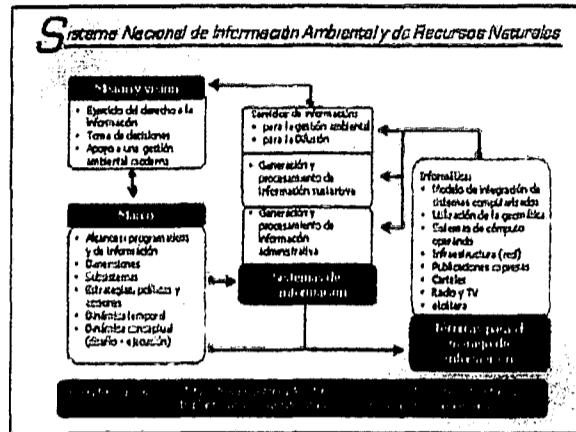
Sistema Nacional de Información Ambiental y de Recursos Naturales

Misión y visión
- Ejercicio del derecho a la información
- Toma de decisiones
- Apoyo a una gestión ambiental moderna

Marco
- Alcances programáticos y de información
- Dimensiones
- Subsistemas
- Estrategias, políticas y acciones
- Dinámica temporal
- Dinámica conceptual (diseño - ejecución)

Servidor de información
- para la gestión ambiental
- para la Difusión

- Generación y procesamiento de información sustantiva

- Generación y procesamiento de información administrativa

Sistemas de información

Informática
- Modelo de integración de sistemas computarizados
- Utilización de la geomática
- Sistemas de cómputo operando
- Infraestructura (red)
- Publicaciones impresas
- Carteles
- Radio y TV
- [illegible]

Técnicas para el manejo de información

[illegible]